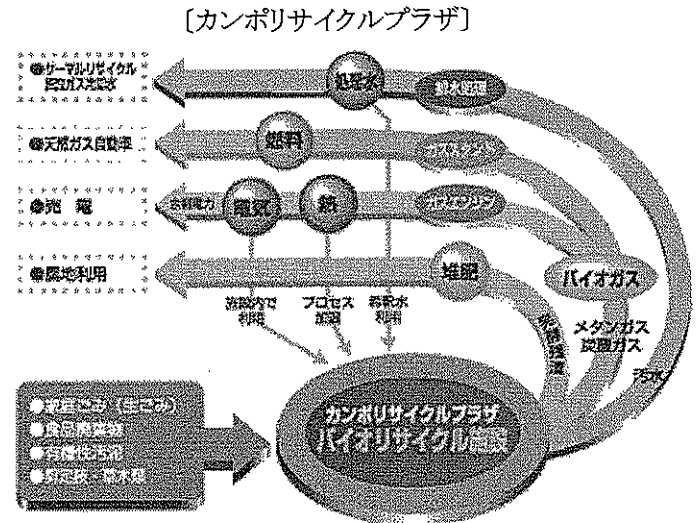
〔カンポリサイクルプラザ〕

●サーマルリサイクル
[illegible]

●天然ガス自動車

●発電

●農地利用

処理水

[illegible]

燃料

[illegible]

電気

熱

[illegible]

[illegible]

堆肥

バイオガス

施設内で利用

プロセス加温

希釈水利用

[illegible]

メタンガス
炭酸ガス

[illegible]

●家庭ごみ（生ごみ）
●食品廃棄物
●有機性汚泥
●剪定枝・節木屑

カンポリサイクルプラザ
バイオリサイクル施設